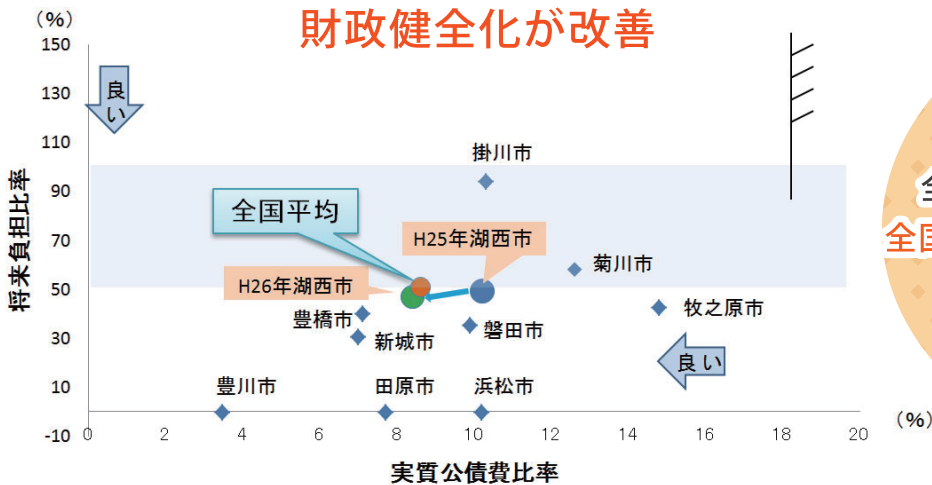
財政健全化が改善

（%）
150
130
110
90
70
50
30
10
-10

良い

将来負担比率

掛川市
全国平均
H25年湖西市
H26年湖西市
菊川市
牧之原市
豊橋市
磐田市
新城市
良い
豊川市
田原市
浜松市

0 2 4 6 8 10 12 14 16 18 20
（%）

実質公債費比率

全
全国